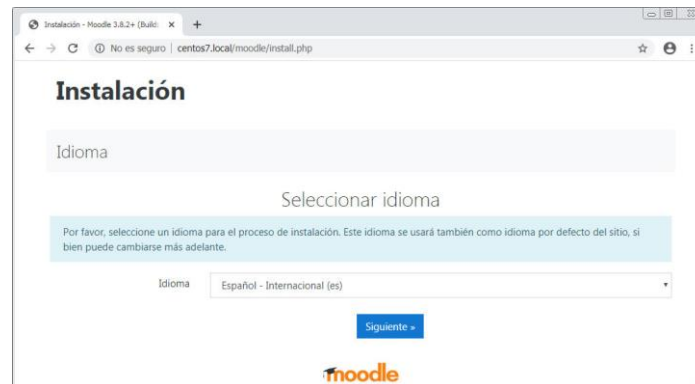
Instalación - Moodle 3.8.2+ (Build: ×

No es seguro | centos7.local/moodle/install.php

Instalación

Idioma

Seleccionar idioma

Por favor, seleccione un idioma para el proceso de instalación. Este idioma se usará también como idioma por defecto del sitio, si bien puede cambiarse más adelante.

Idioma Español - Internacional (es)

Siguiente »

moodle